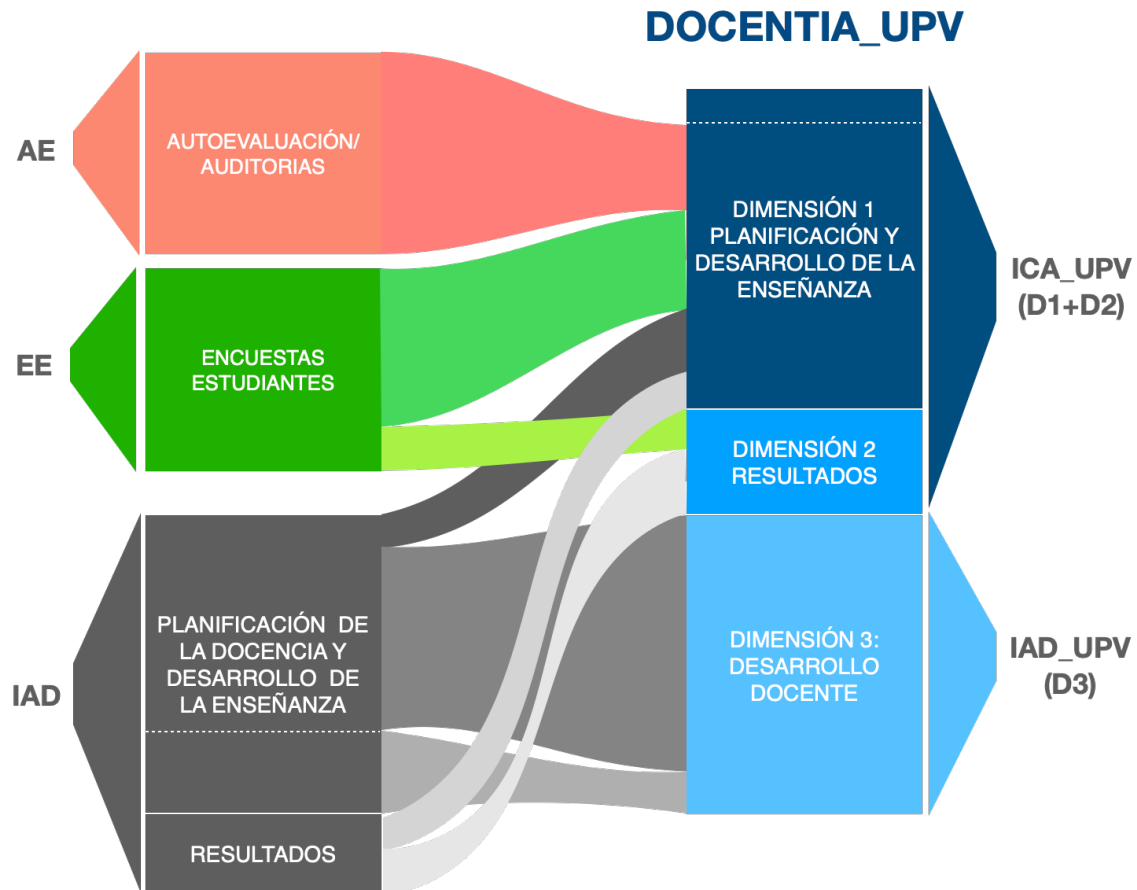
DOCENTIA_UPV

AE

AUTOEVALUACIÓN/ AUDITORIAS

EE

ENCUESTAS ESTUDIANTES

IAD

PLANIFICACIÓN DE LA DOCENCIA Y DESARROLLO DE LA ENSEÑANZA

RESULTADOS

DIMENSIÓN 1 PLANIFICACIÓN Y DESARROLLO DE LA ENSEÑANZA

DIMENSIÓN 2 RESULTADOS

DIMENSIÓN 3: DESARROLLO DOCENTE

ICA_UPV (D1+D2)

IAD_UPV (D3)